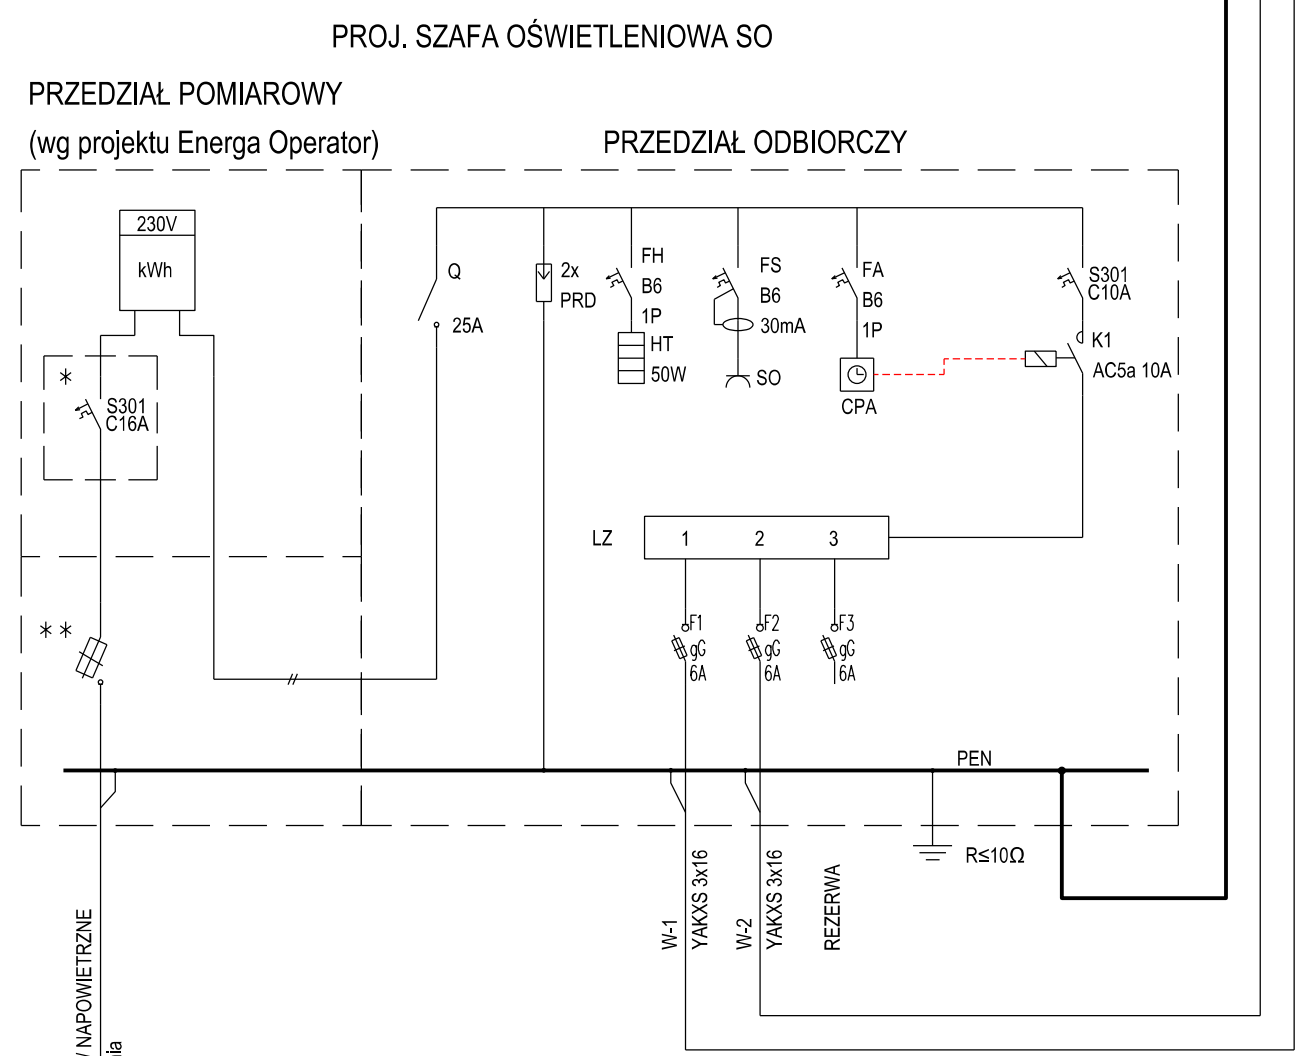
PROJ. SZAFA OŚWIETLENIOWA SO

PRZEDZIAŁ POMIAROWY

(wg projektu Energa Operator)

PRZEDZIAŁ ODBIORCZY

230V
kWh

*
S301
C16A

**

Q
25A

2x
PRD

FH
B6
1P
HT
50W

FS
B6
30mA
SO

FA
B6
1P
CPA

S301
C10A
K1
AC5a 10A

LZ
1
2
3

F1
gG
6A

F2
gG
6A

F3
gG
6A

PEN

R≤10Ω

W-1
YAKXS 3x16

W-2
YAKXS 3x16

REZERWA

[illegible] NAPOWIETRZNE
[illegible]ia